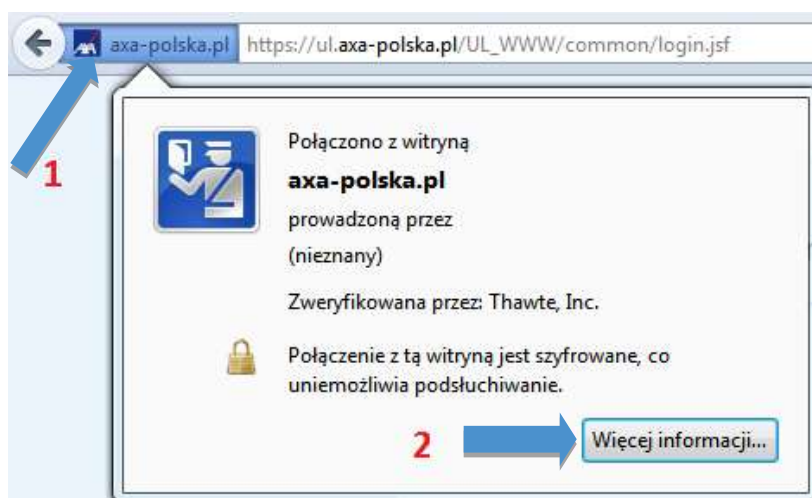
axa-polska.pl https://ul.axa-polska.pl/UL_WWW/common/login.jsf

1

Połączono z witryną

axa-polska.pl

prowadzoną przez

(nieznany)

Zweryfikowana przez: Thawte, Inc.

Połączenie z tą witryną jest szyfrowane, co uniemożliwia podsłuchiwanie.

2

Więcej informacji...